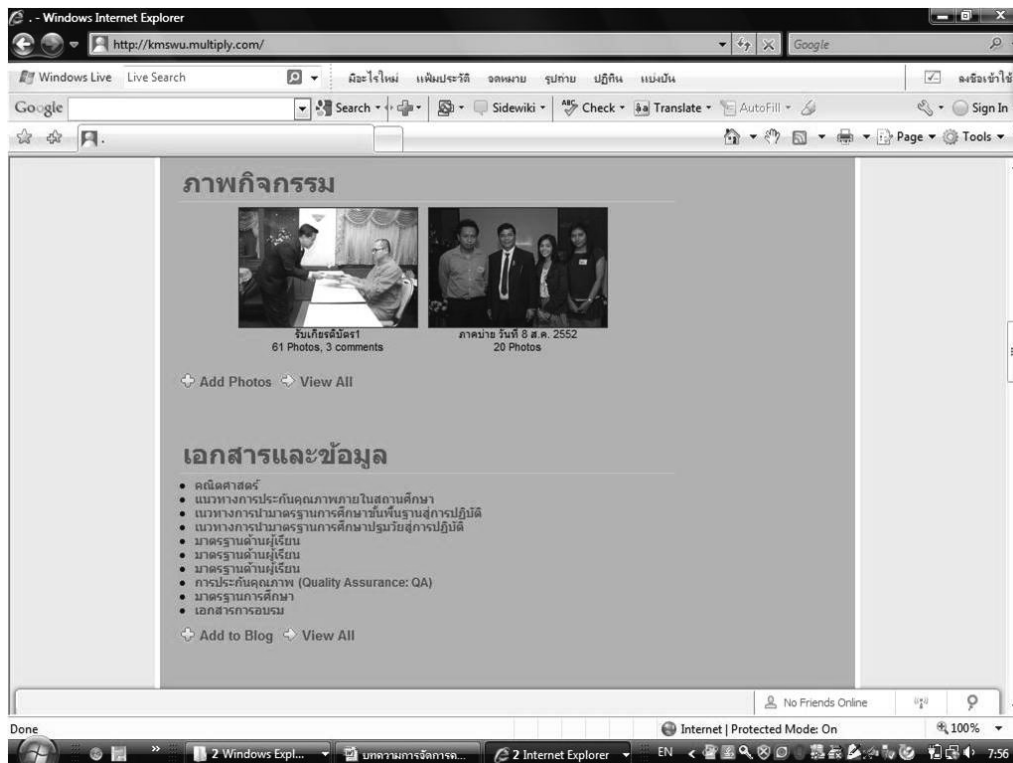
. - Windows Internet Explorer

http://kmswu.multiply.com/

Google

Windows Live Live Search มีอะไรใหม่ แฟ้มประวัติ จดหมาย รูปถ่าย ปฏิทิน แบ่งปัน ลงชื่อเข้าใช้

Google Search Sidewiki Check Translate AutoFill Sign In

Page Tools

ภาพกิจกรรม

รับเกียรติบัตร1
61 Photos, 3 comments

ภาคบ่าย วันที่ 8 ส.ค. 2552
20 Photos

Add Photos View All

เอกสารและข้อมูล

- คณิตศาสตร์
- แนวทางการประกันคุณภาพภายในสถานศึกษา
- แนวทางการนำมาตรฐานการศึกษาขั้นพื้นฐานสู่การปฏิบัติ
- แนวทางการนำมาตรฐานการศึกษาปฐมวัยสู่การปฏิบัติ
- มาตรฐานด้านผู้เรียน
- มาตรฐานด้านผู้เรียน
- มาตรฐานด้านผู้เรียน
- การประกันคุณภาพ (Quality Assurance: QA)
- มาตรฐานการศึกษา
- เอกสารการอบรม

Add to Blog View All

No Friends Online

Done

Internet | Protected Mode: On

100%

2 Windows Expl... บทความการจัดการค... 2 Internet Explorer EN 7:56